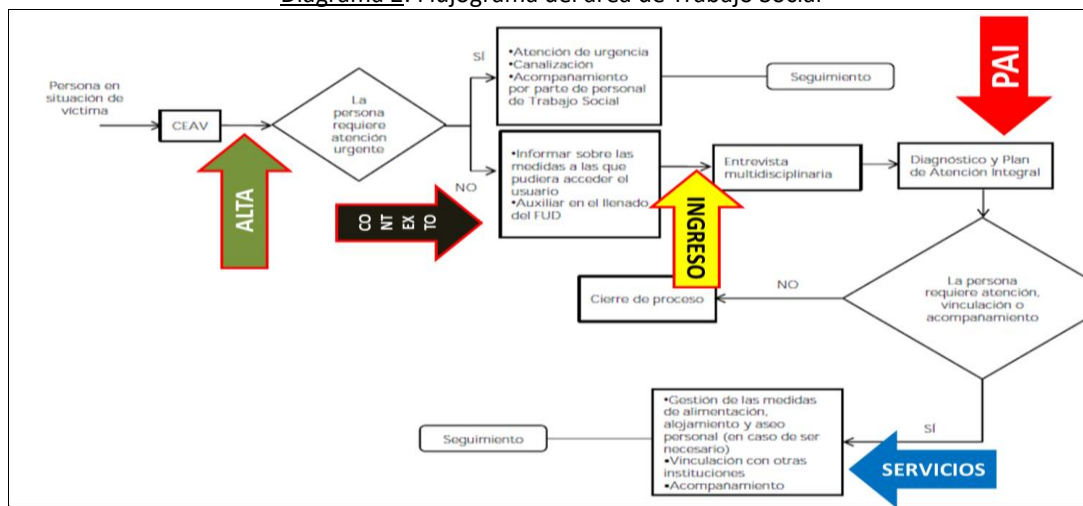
Diagrama 2. Flujograma del área de Trabajo Social

Persona en situación de víctima

CEAV

ALTA

La persona requiere atención urgente

SÍ

•Atención de urgencia
•Canalización
•Acompañamiento por parte de personal de Trabajo Social

Seguimiento

PAI

NO

CO NT EX TO

•Informar sobre las medidas a las que pudiera acceder el usuario
•Auxiliar en el llenado del FUD

INGRESO

Entrevista multidisciplinaria

Diagnóstico y Plan de Atención Integral

NO

Cierre de proceso

La persona requiere atención, vinculación o acompañamiento

SÍ

•Gestión de las medidas de alimentación, alojamiento y aseo personal (en caso de ser necesario)
•Vinculación con otras instituciones
•Acompañamiento

Seguimiento

SERVICIOS